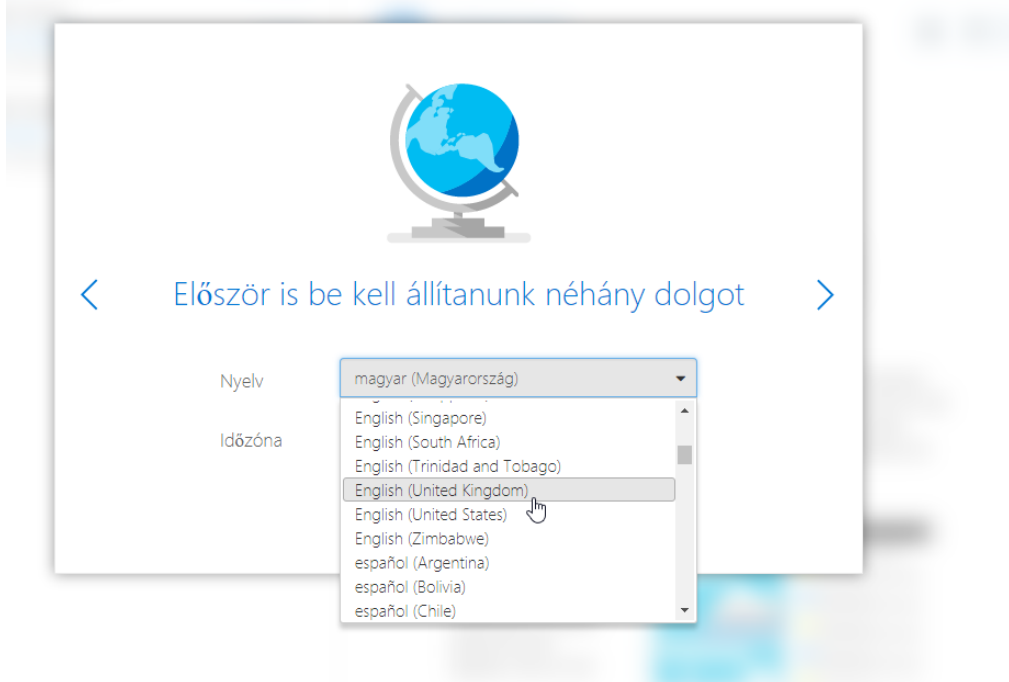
Először is be kell állítanunk néhány dolgot

Nyelv

magyar (Magyarország)

Időzóna

English (Singapore)
English (South Africa)
English (Trinidad and Tobago)
English (United Kingdom)
English (United States)
English (Zimbabwe)
español (Argentina)
español (Bolivia)
español (Chile)